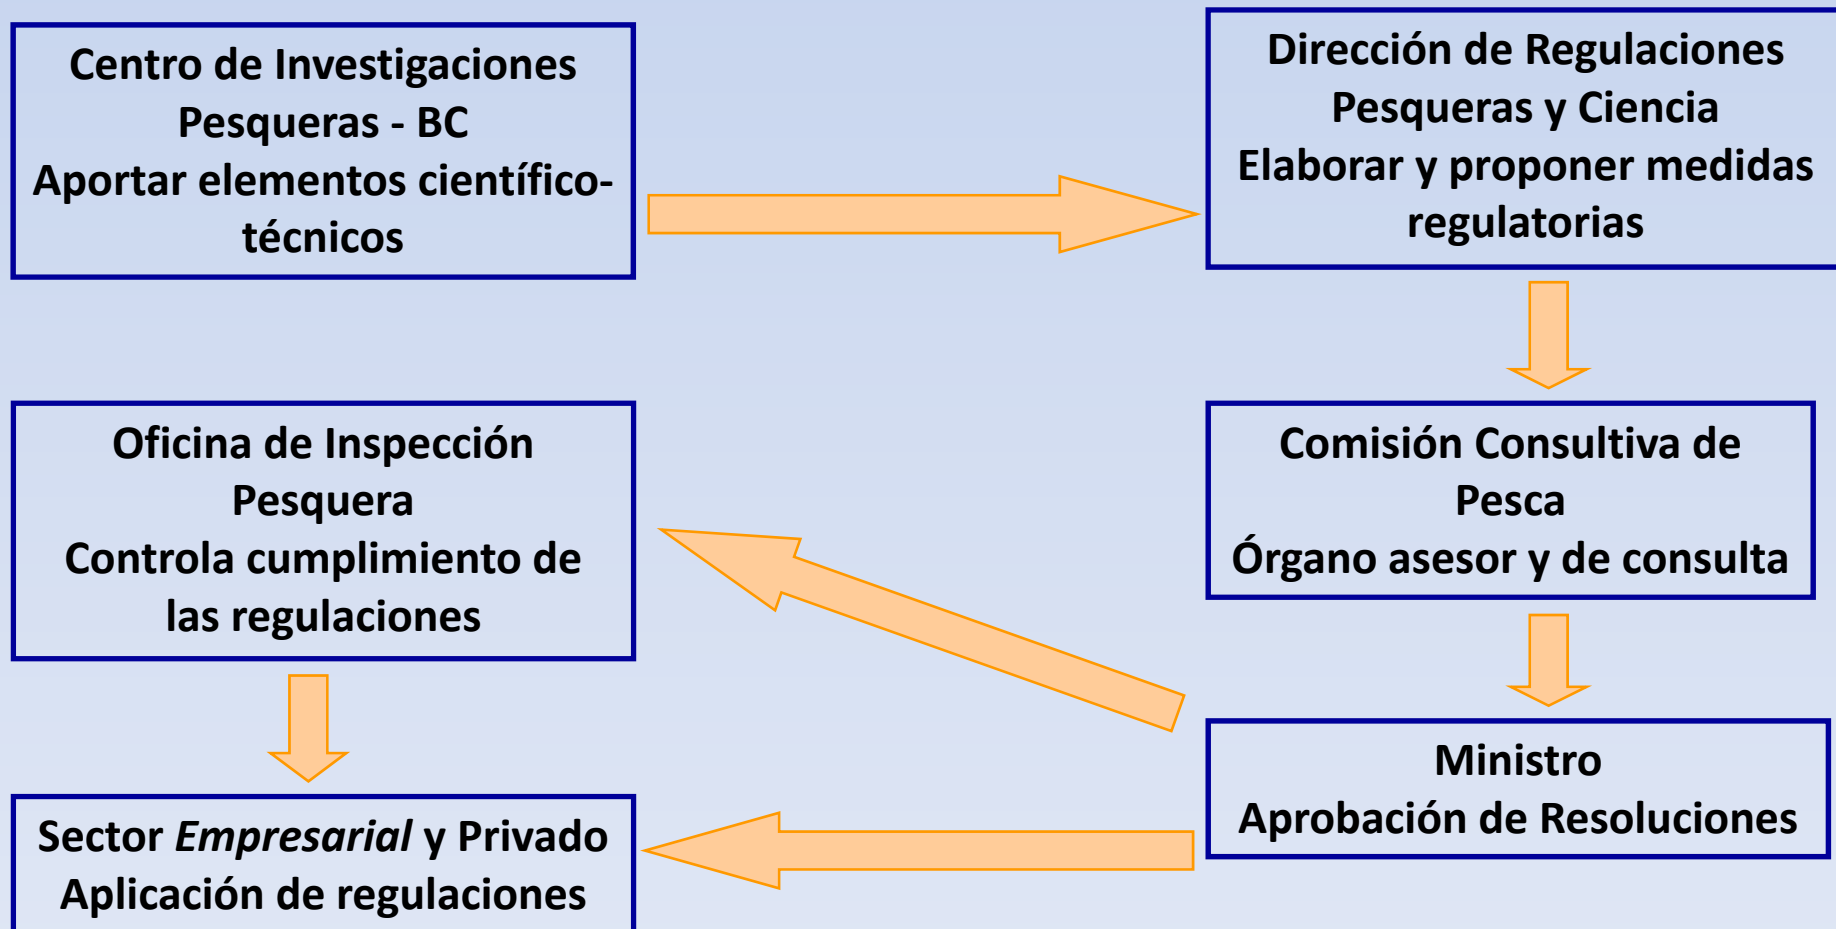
Centro de Investigaciones Pesqueras - BC
Aportar elementos científico-técnicos

Dirección de Regulaciones Pesqueras y Ciencia
Elaborar y proponer medidas regulatorias

Comisión Consultiva de Pesca
Órgano asesor y de consulta

Ministro
Aprobación de Resoluciones

Oficina de Inspección Pesquera
Controla cumplimiento de las regulaciones

Sector *Empresarial* y Privado
Aplicación de regulaciones